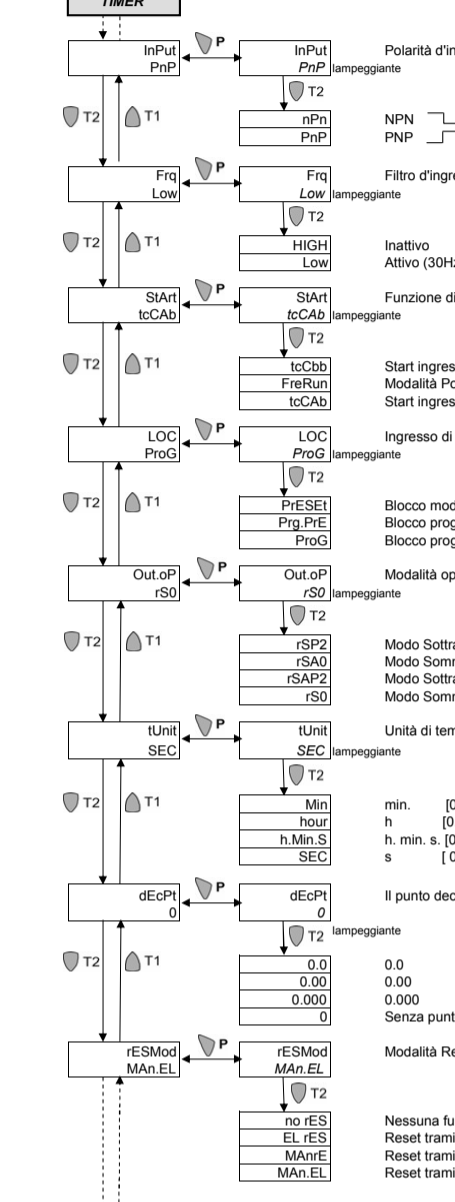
TIMER

InPut
PnP
P
InPut
PnP lampeggiante
Polarità d'in
T2
nPn
PnP
NPN
PNP
T2
T1

Frq
Low
P
Frq
Low lampeggiante
Filtro d'ingre
T2
HIGH
Low
Inattivo
Attivo (30Hz
T2
T1

StArt
tcCAb
P
StArt
tcCAb lampeggiante
Funzione di
T2
tcCbb
FreRun
tcCAb
Start ingres
Modalità Po
Start ingres
T2
T1

LOC
ProG
P
LOC
ProG lampeggiante
Ingresso di
T2
PrESEt
Prg.PrE
ProG
Blocco mod
Blocco prog
Blocco prog
T2
T1

Out.oP
rS0
P
Out.oP
rS0 lampeggiante
Modalità op
T2
rSP2
rSA0
rSAP2
rS0
Modo Sottra
Modo Somr
Modo Sottra
Modo Somr
T2
T1

tUnit
SEC
P
tUnit
SEC lampeggiante
Unità di tem
T2
Min
hour
h.Min.S
SEC
min. [0
h [0
h. min. s. [0
s [ 0
T2
T1

dEcPt
0
P
dEcPt
0
T2 lampeggiante
0.0
0.00
0.000
0
0.0
0.00
0.000
Senza punt
T2
T1

rESMod
MAn.EL
P
rESMod
MAn.EL
Modalità Re
T2
no rES
EL rES
MAnrE
MAn.EL
Nessuna fu
Reset trami
Reset trami
Reset trami